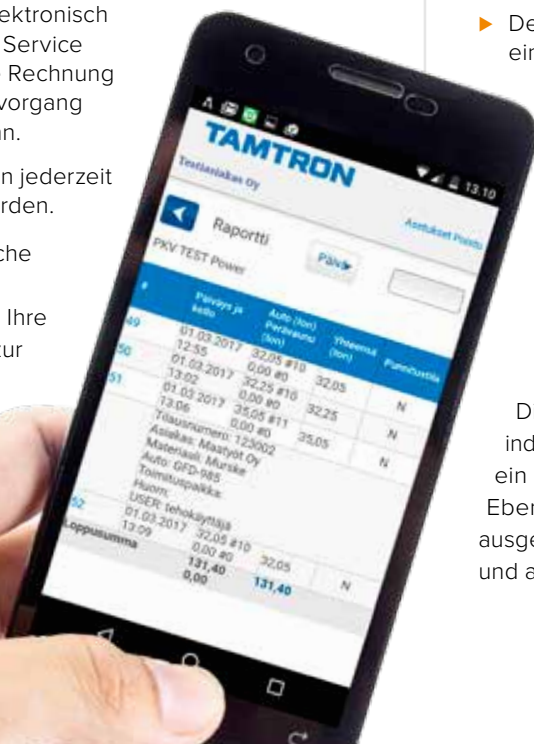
ektronisch
Service
Rechnung
vorgang
n.

n jederzeit
rden.

che

Ihre
tur

▶ De
ei

13.10

TAMTRON

Testiasiakas Oy

Asetukset Poistu

Raportti

PKV TEST Power

Päivä▸

| # | Päiväys ja kello | Auto (ton) Perävaunu (ton) | Yhteensä (ton) | Punnitustila |
|---|---|---|---|---|
| 49 | 01.03.2017 12:55 | 32,05 #10 0,00 #0 | 32,05 | |
| 50 | 01.03.2017 13:02 | 32,25 #10 0,00 #0 | 32,25 | N |
| 51 | 01.03.2017 13:06 | 35,05 #11 0,00 #0 | 35,05 | N |
| | Tilausnumero: 123002 Asiakas: Maatyöt Oy Materiaali: Murske Auto: GFD-985 Toimituspaikka: Huom: USER: tehokäyttäjä | | | |
| 52 | 01.03.2017 13:09 | 32,05 #10 0,00 #0 | 32,05 | N |
| Loppusumma | | 131,40 0,00 | 131,40 | |

D
ind
ein
Eber
ausge
und a